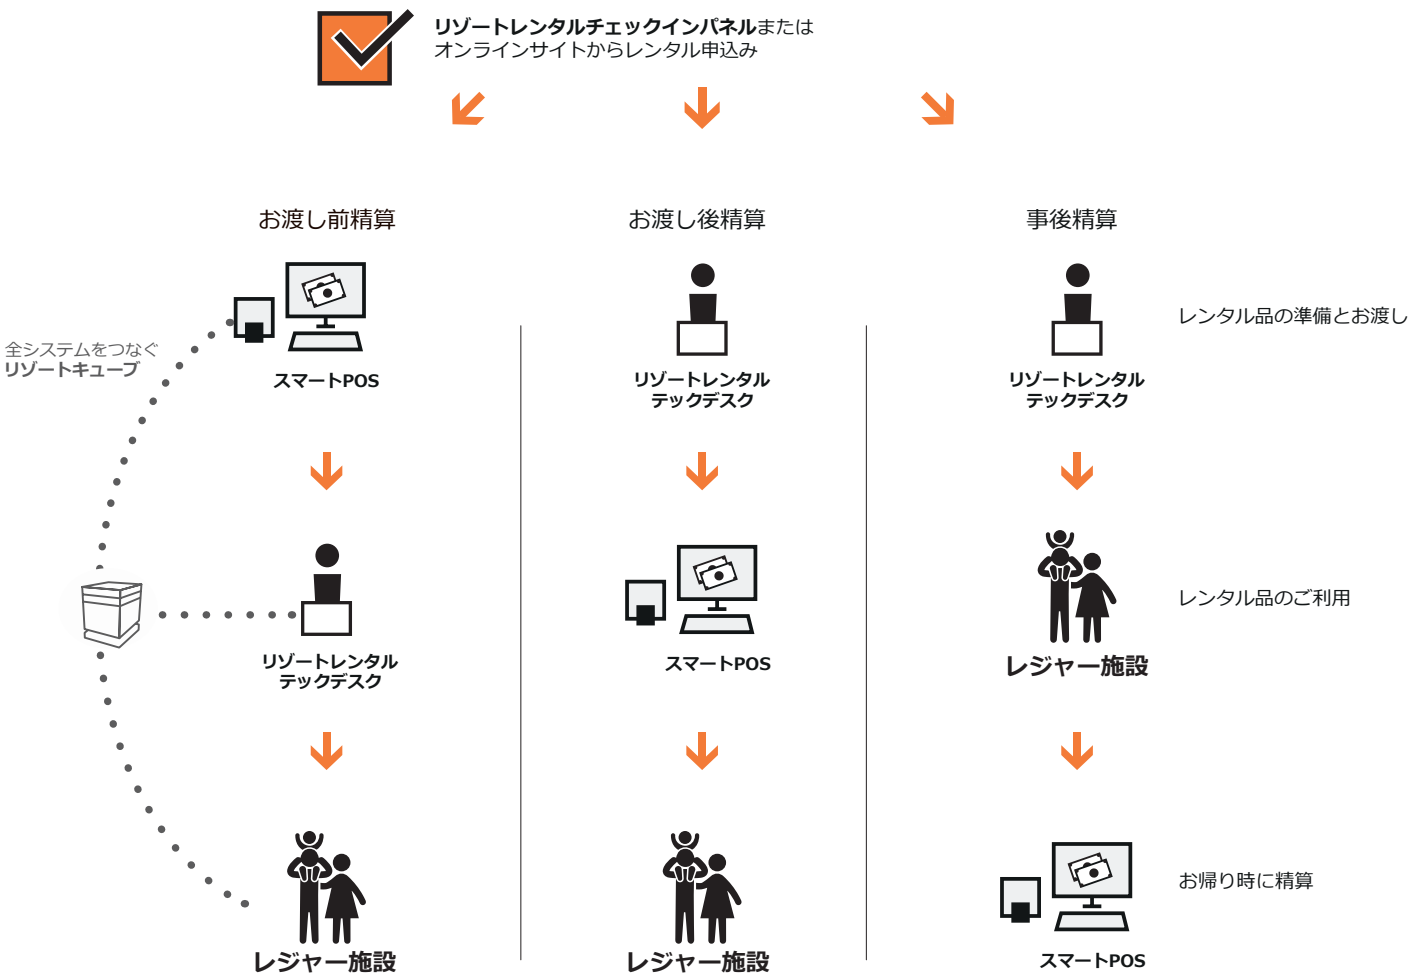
リゾートレンタルチェックインパネルまたは
オンラインサイトからレンタル申込み

お渡し前精算

全システムをつなぐ
リゾートキューブ

スマートPOS

リゾートレンタル
テックデスク

レジャー施設

お渡し後精算

リゾートレンタル
テックデスク

スマートPOS

レジャー施設

事後精算

リゾートレンタル
テックデスク

レンタル品の準備とお渡し

レジャー施設

レンタル品のご利用

スマートPOS

お帰り時に精算